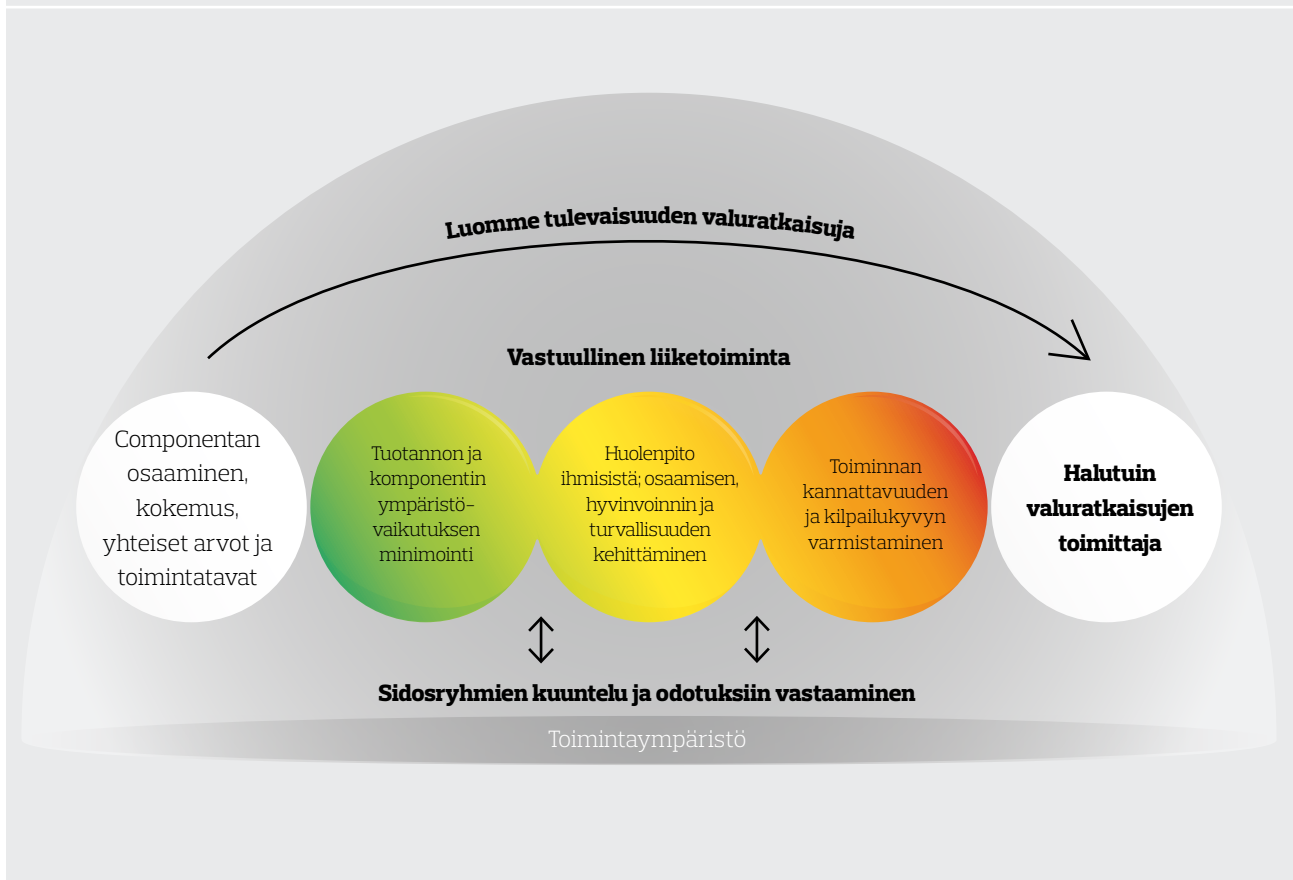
Luomme tulevaisuuden valuratkaisuja

Vastuullinen liiketoiminta

Componentan osaaminen, kokemus, yhteiset arvot ja toimintatavat

Tuotannon ja komponentin ympäristövaikutuksen minimointi

Huolenpito ihmisistä; osaamisen, hyvinvoinnin ja turvallisuuden kehittäminen

Toiminnan kannattavuuden ja kilpailukyvyn varmistaminen

Halutuin valuratkaisujen toimittaja

Sidosryhmien kuuntelu ja odotuksiin vastaaminen

Toimintaympäristö